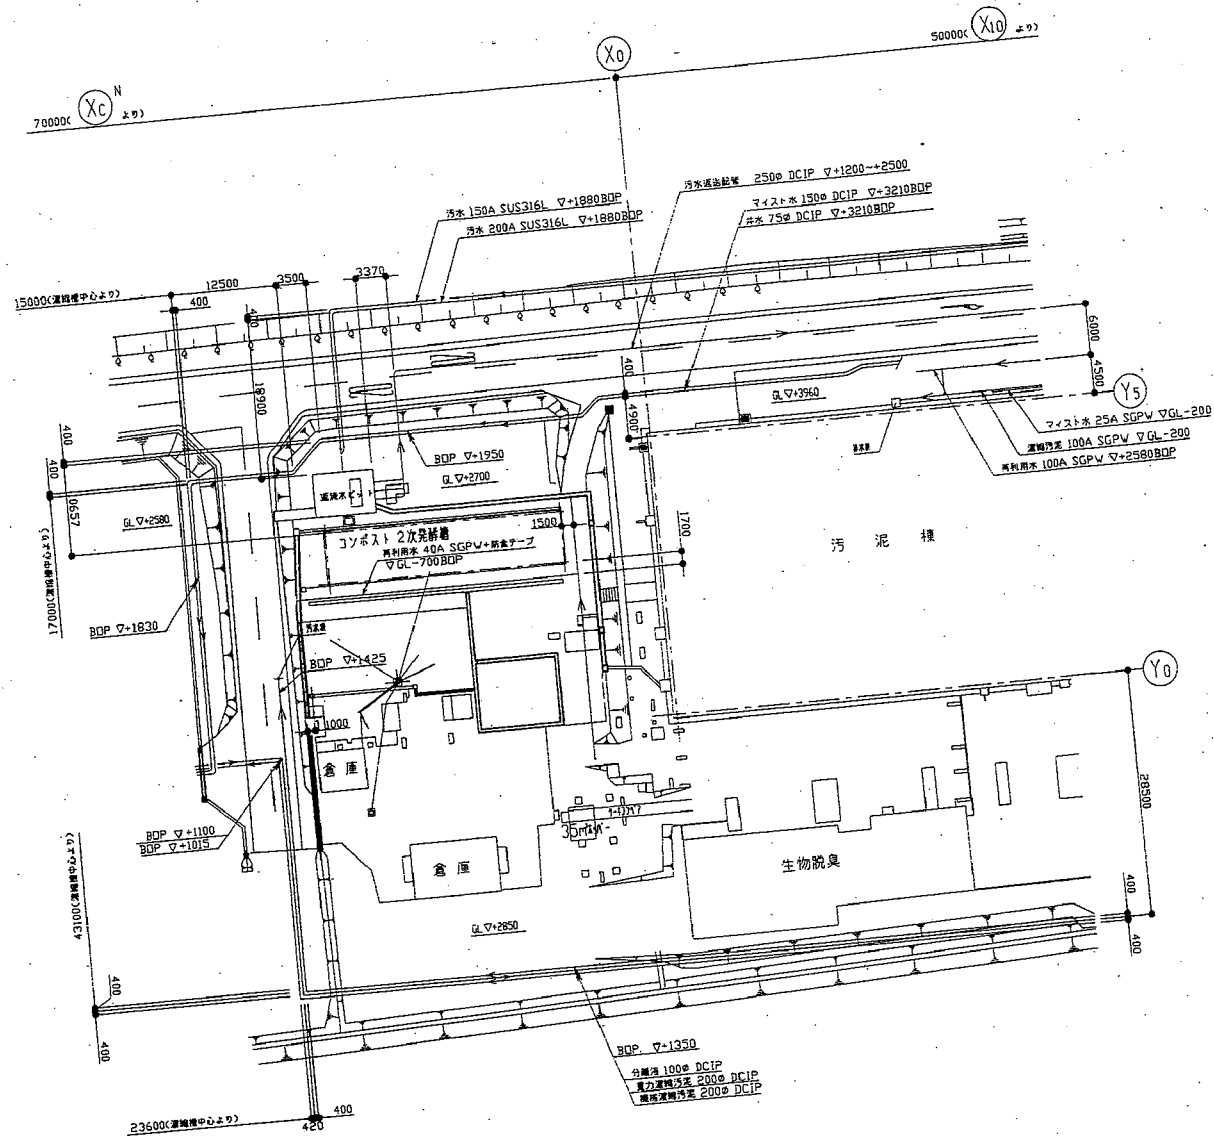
50000( X10 より)

X0

70000( Xc より)
N

汚水返送配管 250φ DCIP ▽+1200~+2500
マイスト水 150φ DCIP ▽+3210BDP
井水 75φ DCIP ▽+3210BDP
汚水 150A SUS316L ▽+1880BDP
汚水 200A SUS316L ▽+1880BDP

15000(運搬槽中心より)
12500
3500
3370
400
400
18900
6000
400
4500
4900

Y5

GL ▽+3960
マイスト水 25A SGPW ▽GL-200
濃縮汚泥 100A SGPW ▽GL-200
再利用水 100A SGPW ▽+2580BDP

400
400
0657
GL ▽+2580
17000(ムオワ中心より)

BDP ▽+1950
GL ▽+2700
返送水ピット
1500
1700

コンポスト2次発酵槽
再利用水 40A SGPW+防食テープ
▽GL-700BDP

汚 泥 棟

BDP ▽+1830
BDP ▽+1425

Y0

1000
倉庫
28500
BDP ▽+1100
BDP ▽+1015
35m
倉庫
生物脱臭
400
400
43100(ムオワ中心より)
GL ▽+2850
400
400

BDP ▽+1350
分離液 100φ DCIP
重力濃縮汚泥 200φ DCIP
機械濃縮汚泥 200φ DCIP

23600(運搬槽中心より)
400
420